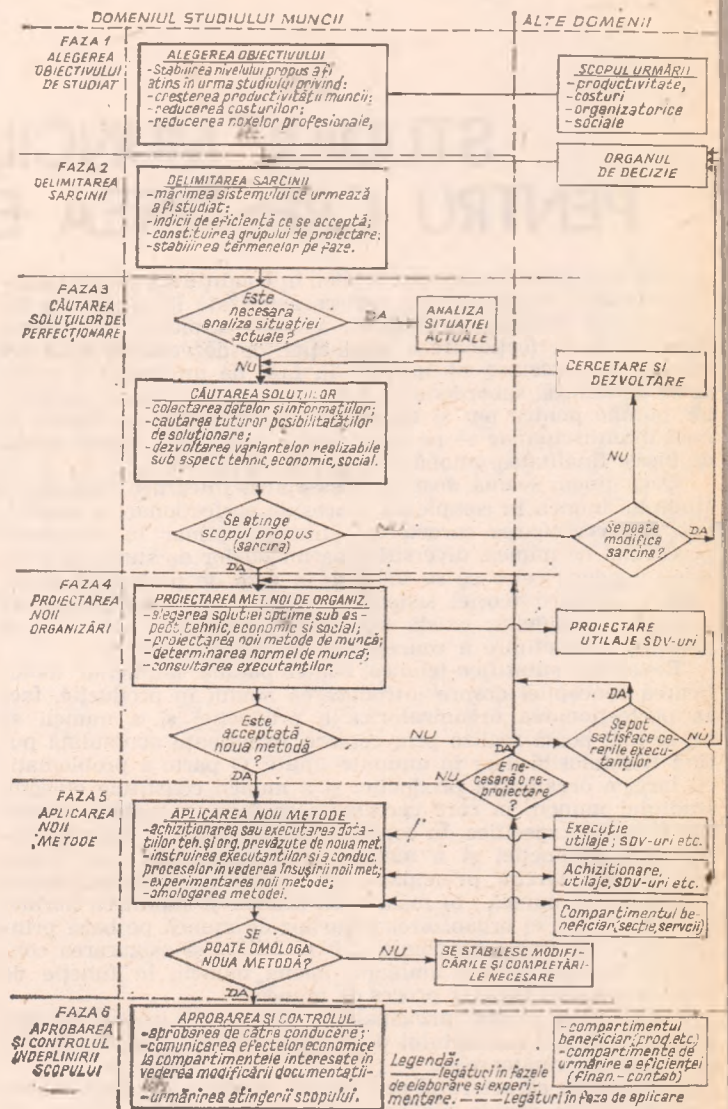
DOMENIUL STUDIULUI MUNCII

ALTE DOMENII

FAZA 1
ALEGEREA OBIECTIVULUI DE STUDIAT

ALEGEREA OBIECTIVULUI
-Stabilirea nivelului propus a fi atins in urma studiului privind:
-creşterea productivităţii muncii;
-reducerea costurilor;
-reducerea noxelor profesionale, etc.

SCOPUL URMĂRIT
-productivitate,
-costuri
-organizatorice
-sociale

FAZA 2
DELIMITAREA SARCINII

DELIMITAREA SARCINII
-mărimea sistemului ce urmează a fi studiat;
-indicii de eficienţă ce se acceptă;
-constituirea grupului de proiectare;
-stabilirea termenelor pe faze.

ORGANUL DE DECIZIE

FAZA 3
CĂUTAREA SOLUŢIILOR DE PERFECŢIONARE

Este necesară analiza situaţiei actuale?

DA

ANALIZA SITUAŢIEI ACTUALE

NU

CERCETARE ŞI DEZVOLTARE

CĂUTAREA SOLUŢIILOR
-colectarea datelor şi informaţiilor;
-căutarea tuturor posibilităţilor de soluţionare;
-dezvoltarea variantelor realizabile sub aspect tehnic, economic, social.

NU

Se atinge scopul propus (sarcina)

NU

Se poate modifica sarcina?

DA

DA

FAZA 4
PROIECTAREA NOII ORGANIZĂRI

PROIECTAREA MET. NOI DE ORGANIZ.
-alegerea soluţiei optime sub aspect: tehnic, economic şi social;
-proiectarea noii metode de muncă;
-determinarea normei de muncă;
-consultarea executanţilor.

PROIECTARE UTILAJE SDV-uri

DA

Este acceptată noua metodă?

NU

Se pot satisface cerinţele executanţilor

NU

DA

E necesară o reproiectare?

DA

FAZA 5
APLICAREA NOII METODE

APLICAREA NOII METODE
-achiziţionarea sau executarea dotaţiilor teh. şi org. prevăzute de noua met.
-instruirea executanţilor şi a conduc. proceselor în vederea însuşirii noii met.;
-experimentarea noii metode;
-omologarea metodei.

Execuţie utilaje, SDV-uri etc.

Achiziţionare utilaje, SDV-uri etc.

Compartimentul beneficiar (secţie, servicii)

SE POATE OMOLOGA NOUA METODĂ?

NU

SE STABILESC MODIFICĂRILE ŞI COMPLETĂRILE NECESARE

DA

FAZA 6
APROBAREA ŞI CONTROLUL ÎNDEPLINIRII SCOPULUI

APROBAREA ŞI CONTROLUL
-aprobarea de către conducere;
-comunicarea efectelor economice la compartimentele interesate în vederea modificării documentaţiilor;
-urmărirea atingerii scopului.

-compartimentul beneficiar (prod. etc.)
-compartimente de urmărire a eficienţei (finan.- contab)

Legendă:
——— legături în fazele de elaborare şi experimentare.
— — — Legături în faza de aplicare